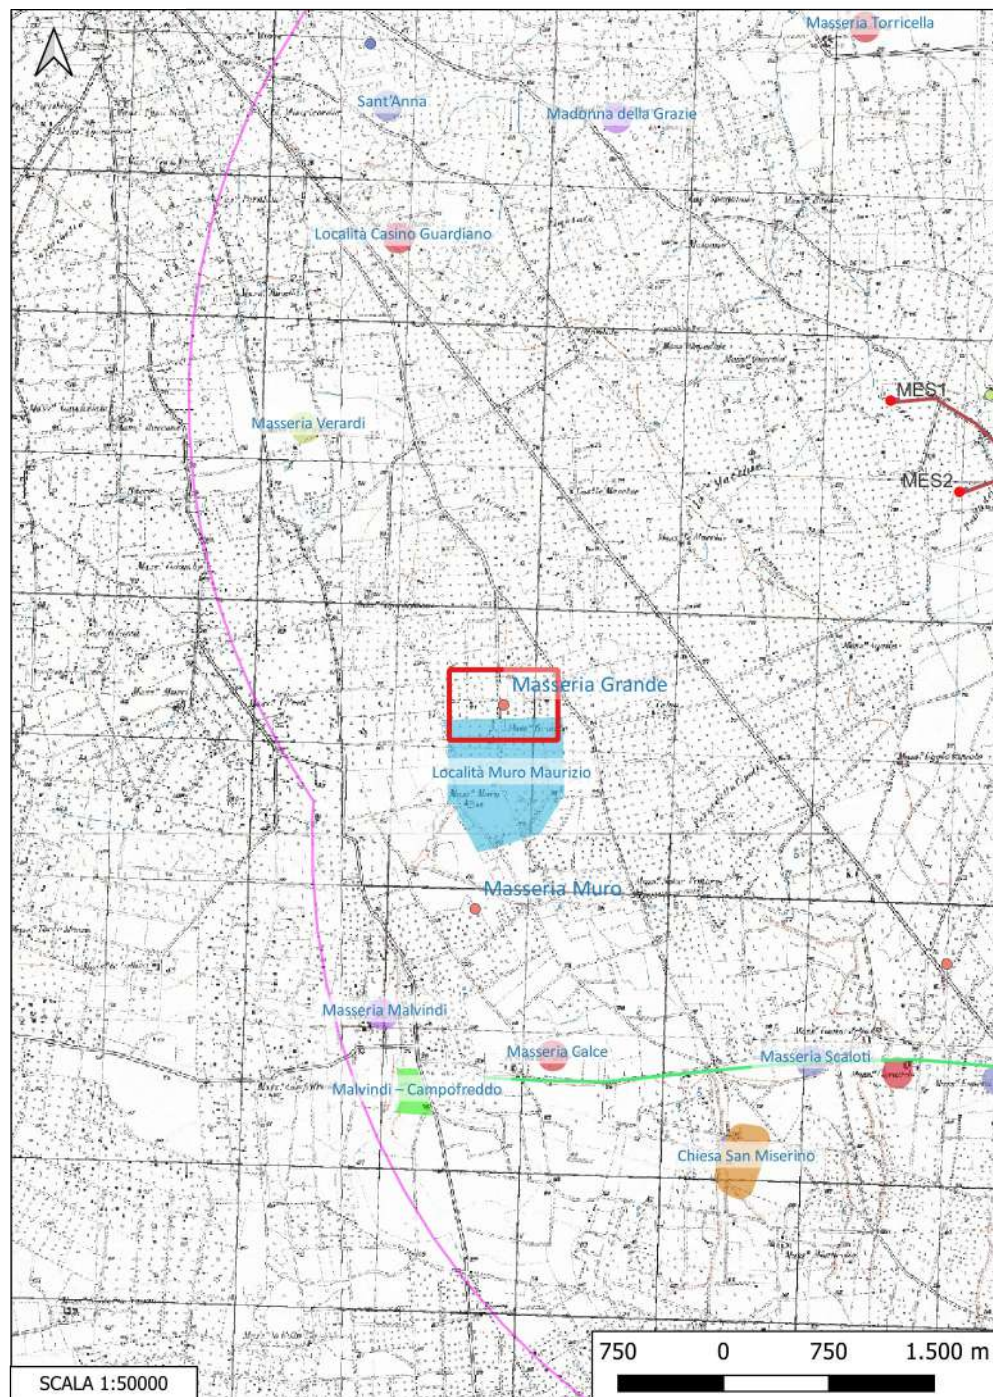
Masseria Torricella

Sant'Anna

Madonna della Grazie

Località Casino Guardiano

MES1

Masseria Verardi

MES2

Masseria Grande

Località Muro Maurizio

Masseria Muro

Masseria Malvindi

Masseria Calce

Masseria Scaloti

Malvindi – Campofreddo

Chiesa San Miserino

750 0 750 1.500 m

SCALA 1:50000